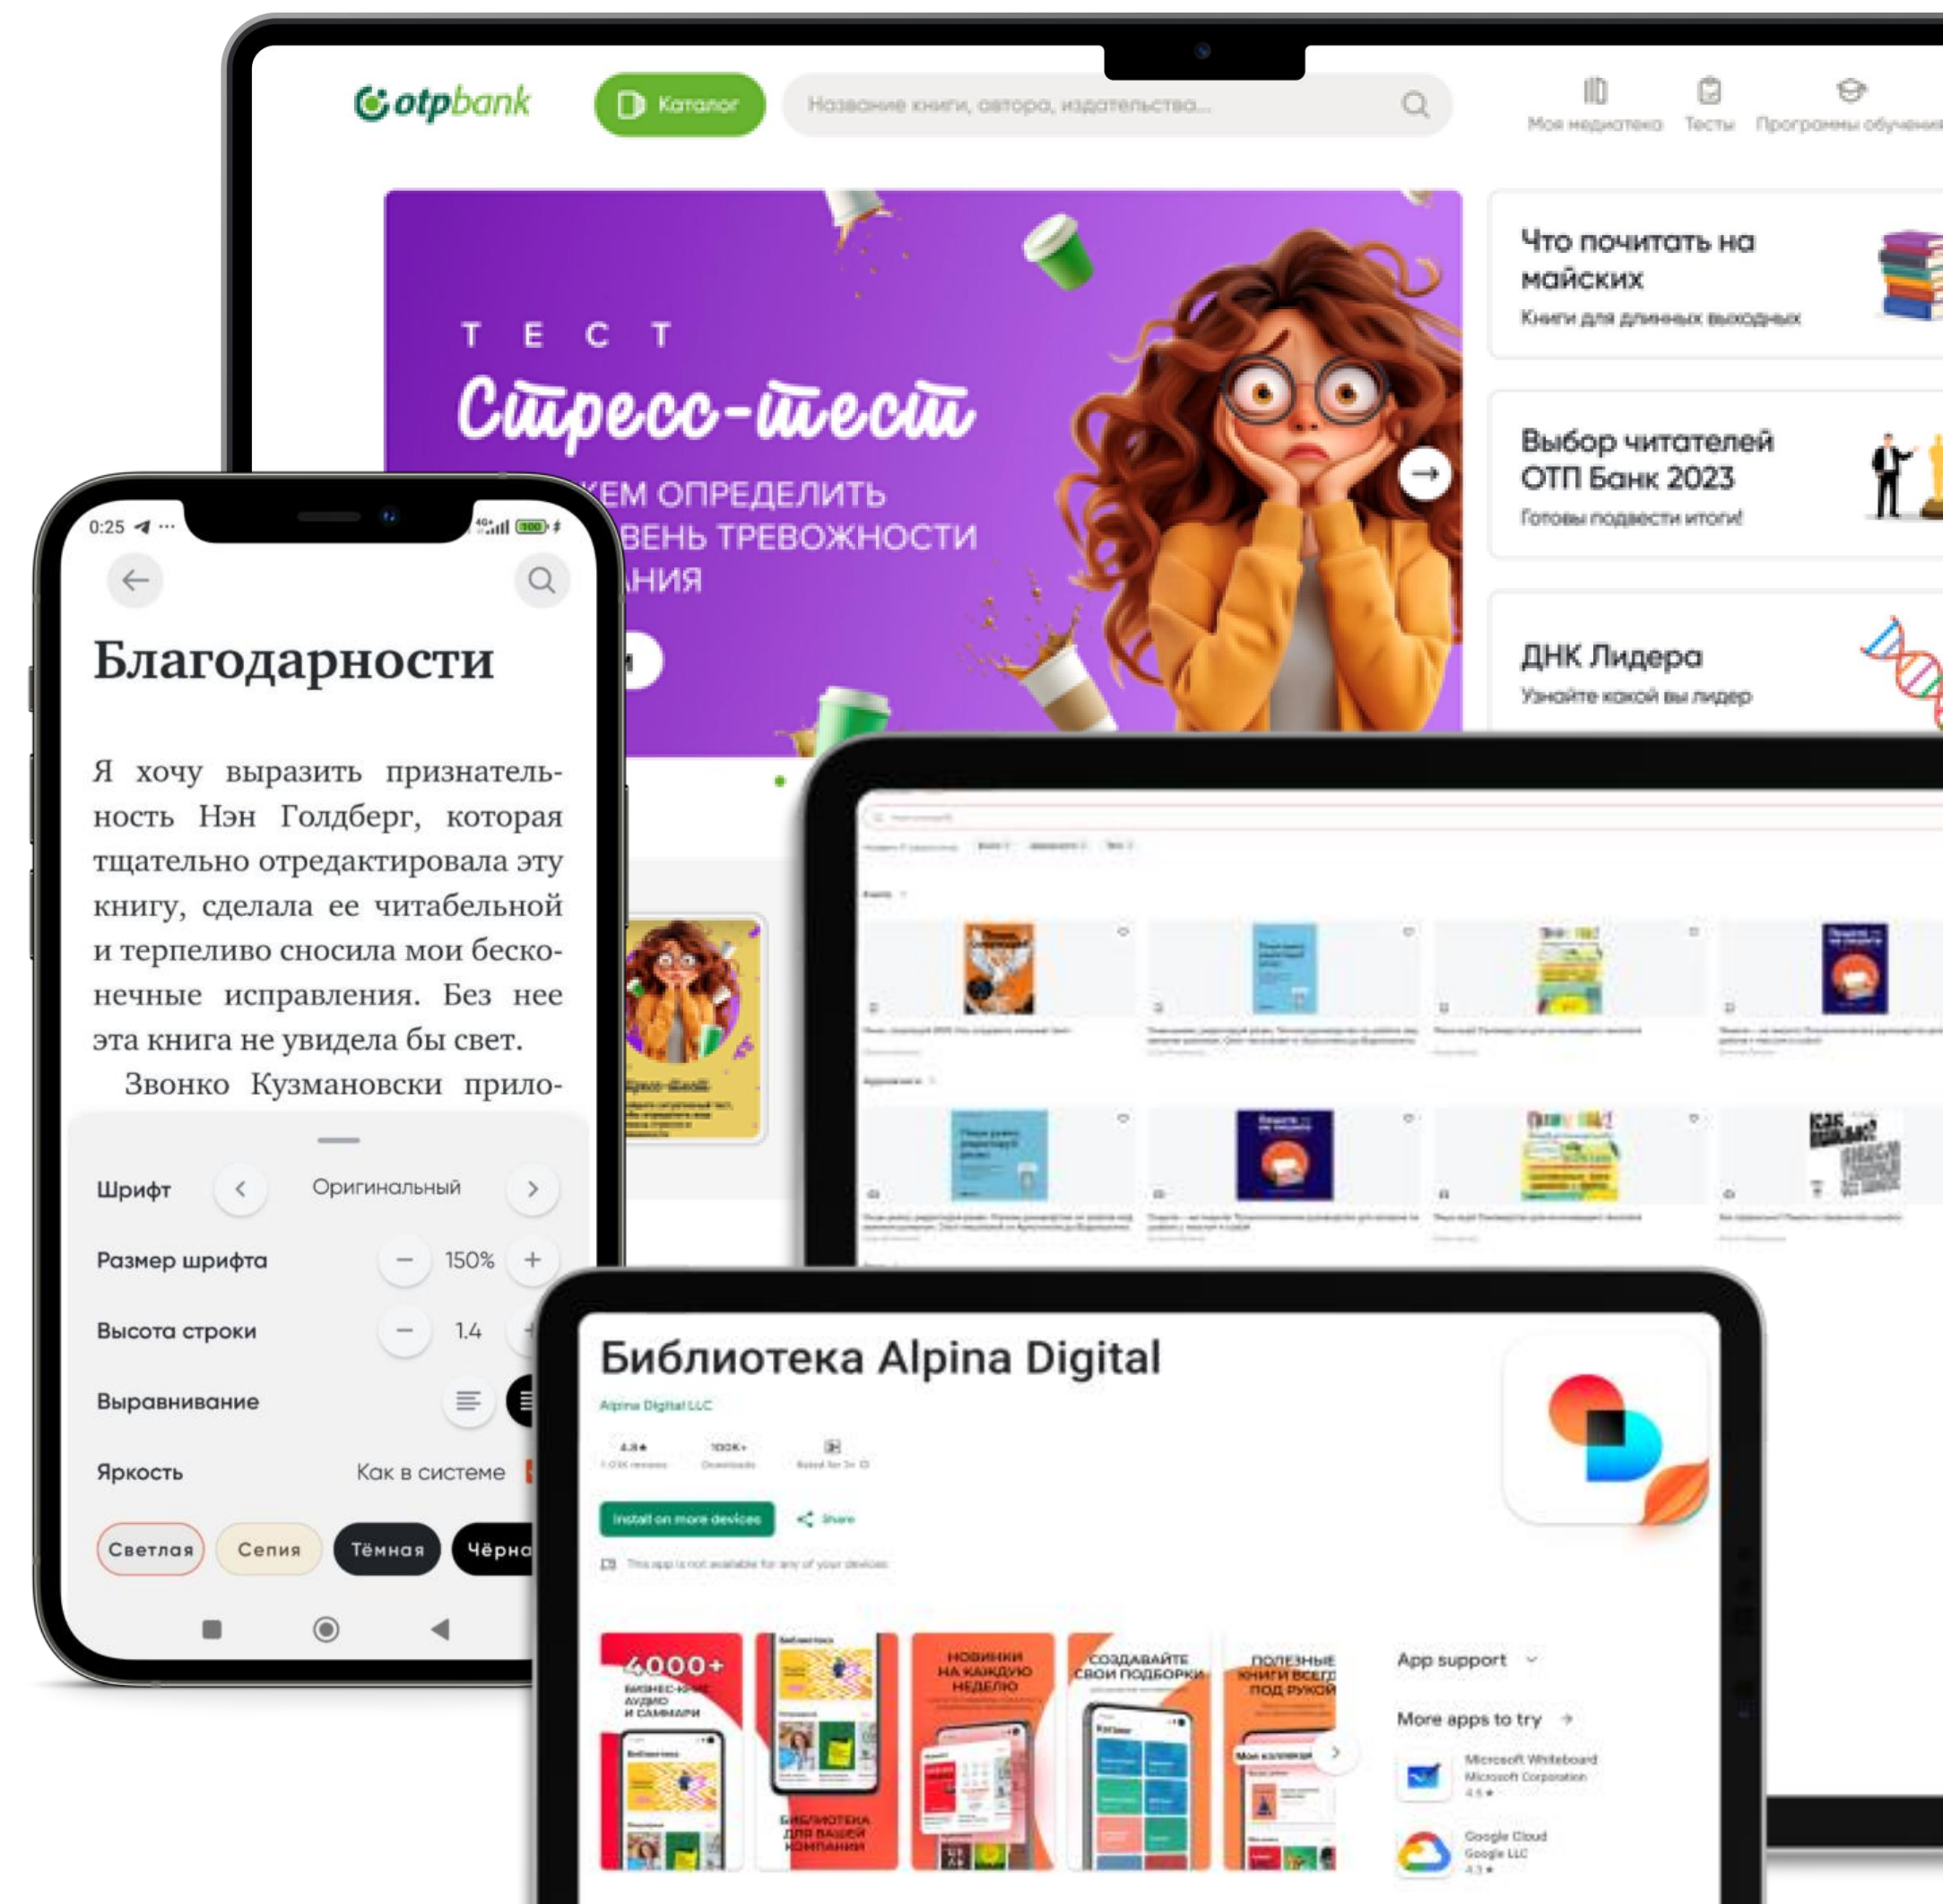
otpbank

Каталог

Название книги, автора, издательства...

Моя медиатека Тесты Программы обучения

ТЕСТ

Стресс-тест

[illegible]ЕМ ОПРЕДЕЛИТЬ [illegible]ВЕНЬ ТРЕВОЖНОСТИ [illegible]АНИЯ

Что почитать на майских
Книги для длинных выходных

Выбор читателей ОТП Банк 2023
Готовы подвести итоги!

ДНК Лидера
Узнайте какой вы лидер

0:25

Благодарности

Я хочу выразить признательность Нэн Голдберг, которая тщательно отредактировала эту книгу, сделала ее читабельной и терпеливо сносила мои бесконечные исправления. Без нее эта книга не увидела бы свет.

Звонко Кузмановски прило-

Шрифт Оригинальный

Размер шрифта 150%

Высота строки 1.4

Выравнивание

Яркость Как в системе

Светлая Сепия Тёмная Чёрна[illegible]

Библиотека Alpina Digital

Alpina Digital LLC

Install on more devices

Share

4000+ БИЗНЕС-КНИГ АУДИО И САММАРИ

БИБЛИОТЕКА ДЛЯ ВАШЕЙ КОМПАНИИ

НОВИНКИ НА КАЖДУЮ НЕДЕЛЮ

СОЗДАВАЙТЕ СВОИ ПОДБОРКИ

ПОЛЕЗНЫЕ КНИГИ ВСЕГДА ПОД РУКОЙ

App support

More apps to try

Microsoft Whiteboard
Microsoft Corporation

Google Cloud
Google LLC